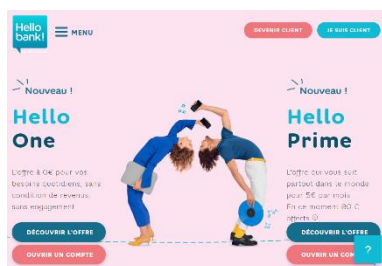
Hello bank!

MENU

DEVENIR CLIENT

JE SUIS CLIENT

Nouveau !

Hello One

L'offre à 0€ pour vos besoins quotidiens, sans condition de revenus, sans engagement

DÉCOUVRIR L'OFFRE

OUVRIR UN COMPTE

Nouveau !

Hello Prime

L'offre qui vous suit partout dans le monde pour 5€ par mois. En ce moment 80 € offerts

DÉCOUVRIR L'OFFRE

OUVRIR UN COMPTE

?